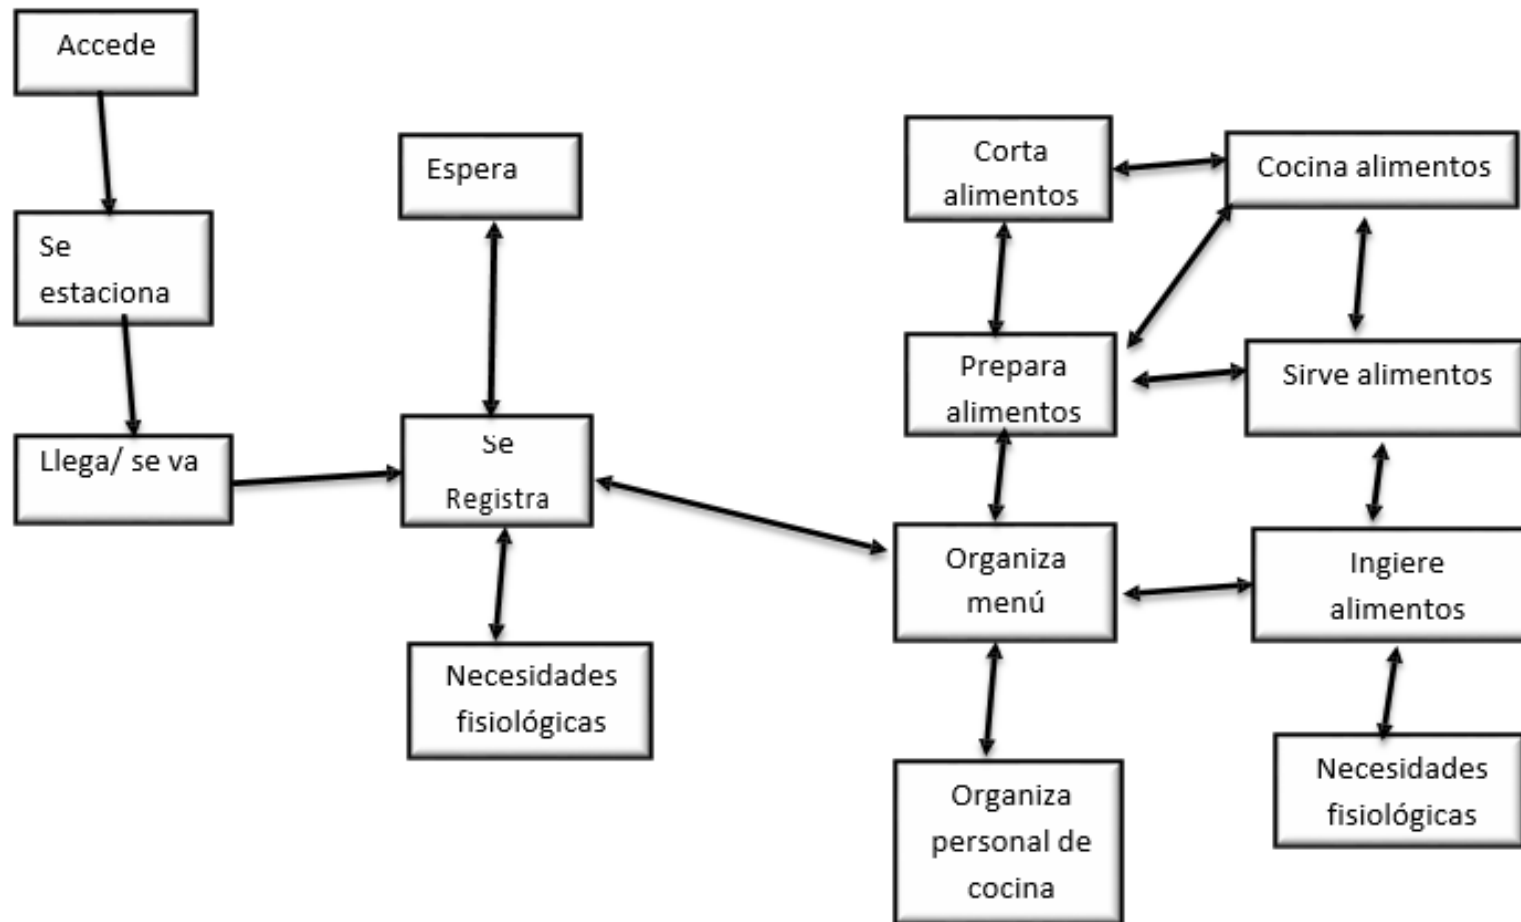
Accede

Se estaciona

Llega/ se va

Espera

Se Registra

Necesidades fisiológicas

Corta alimentos

Cocina alimentos

Prepara alimentos

Sirve alimentos

Organiza menú

Ingiere alimentos

Organiza personal de cocina

Necesidades fisiológicas